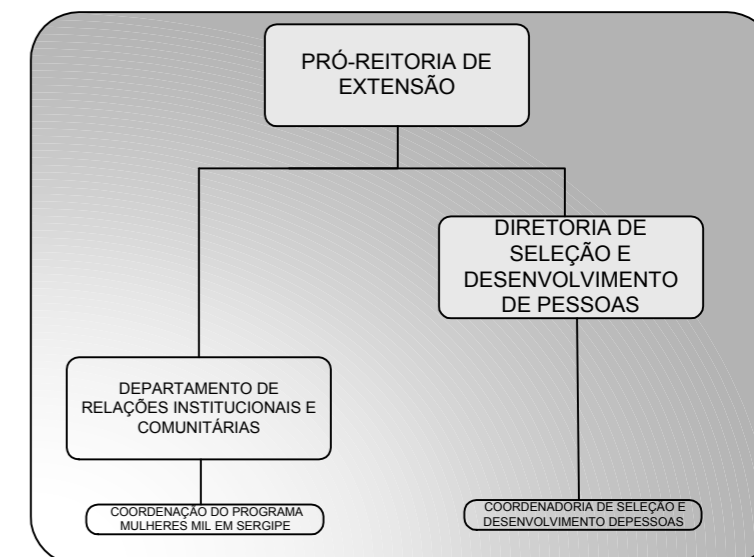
PRÓ-REITORIA DE EXTENSÃO

DIRETORIA DE SELEÇÃO E DESENVOLVIMENTO DE PESSOAS

DEPARTAMENTO DE RELAÇÕES INSTITUCIONAIS E COMUNITÁRIAS

COORDENAÇÃO DO PROGRAMA MULHERES MIL EM SERGIPE

COORDENADORIA DE SELEÇÃO E DESENVOLVIMENTO DEPESSOAS